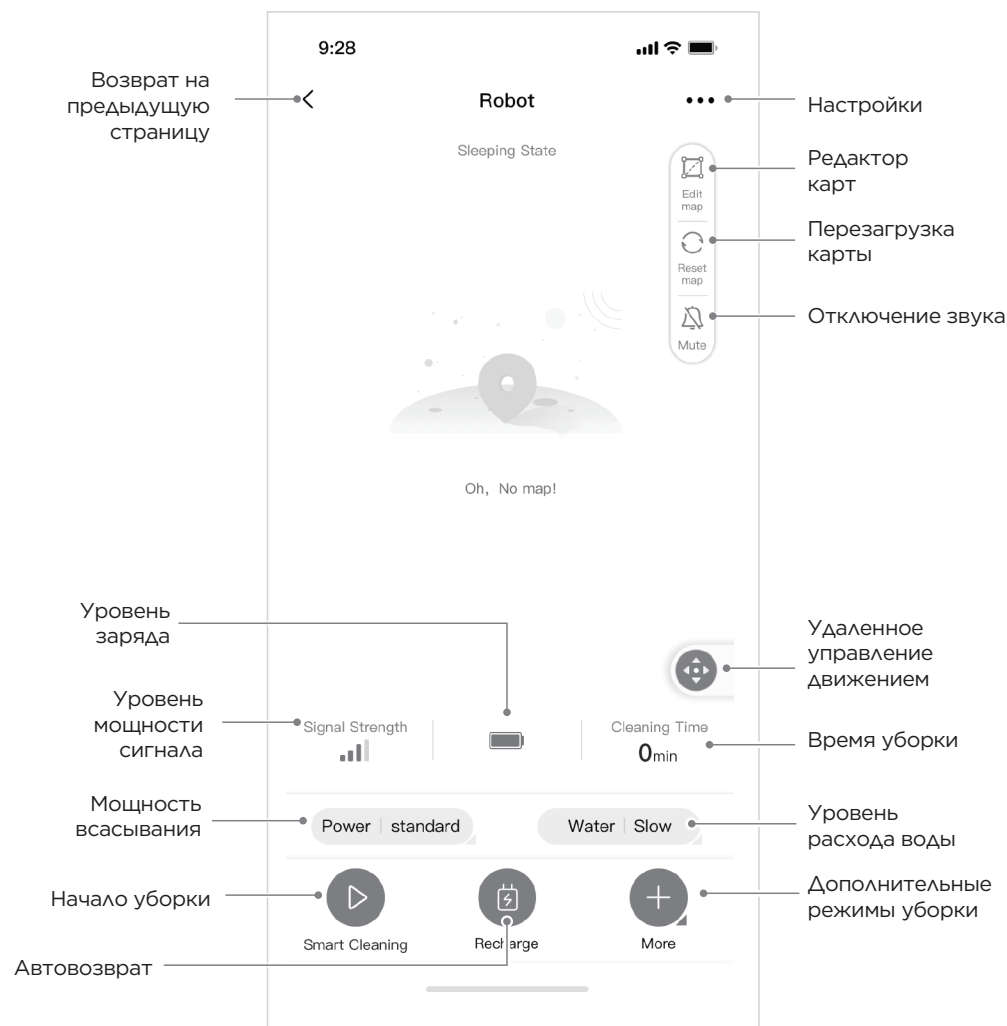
9:28

Возврат на предыдущую страницу

Robot

Настройки

Sleeping State

Edit map

Редактор карт

Reset map

Перезагрузка карты

Mute

Отключение звука

Oh, No map!

Уровень заряда

Удаленное управление движением

Уровень мощности сигнала

Signal Strength

Cleaning Time
0min

Время уборки

Мощность всасывания

Power | standard

Water | Slow

Уровень расхода воды

Начало уборки

Smart Cleaning

Recharge

More

Дополнительные режимы уборки

Автовозврат